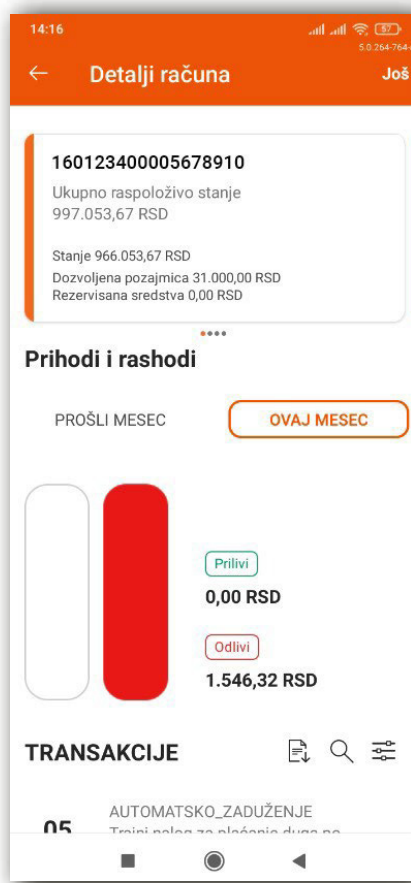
14:16
57
5.0.264-764-

Detalji računa

Još

160123400005678910
Ukupno raspoloživo stanje
997.053,67 RSD

Stanje 966.053,67 RSD
Dozvoljena pozajmica 31.000,00 RSD
Rezervisana sredstva 0,00 RSD

Prihodi i rashodi

PROŠLI MESEC

OVAJ MESEC

Prilivi
0,00 RSD

Odlivi
1.546,32 RSD

TRANSAKCIJE

AUTOMATSKO_ZADUŽENJE
05
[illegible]